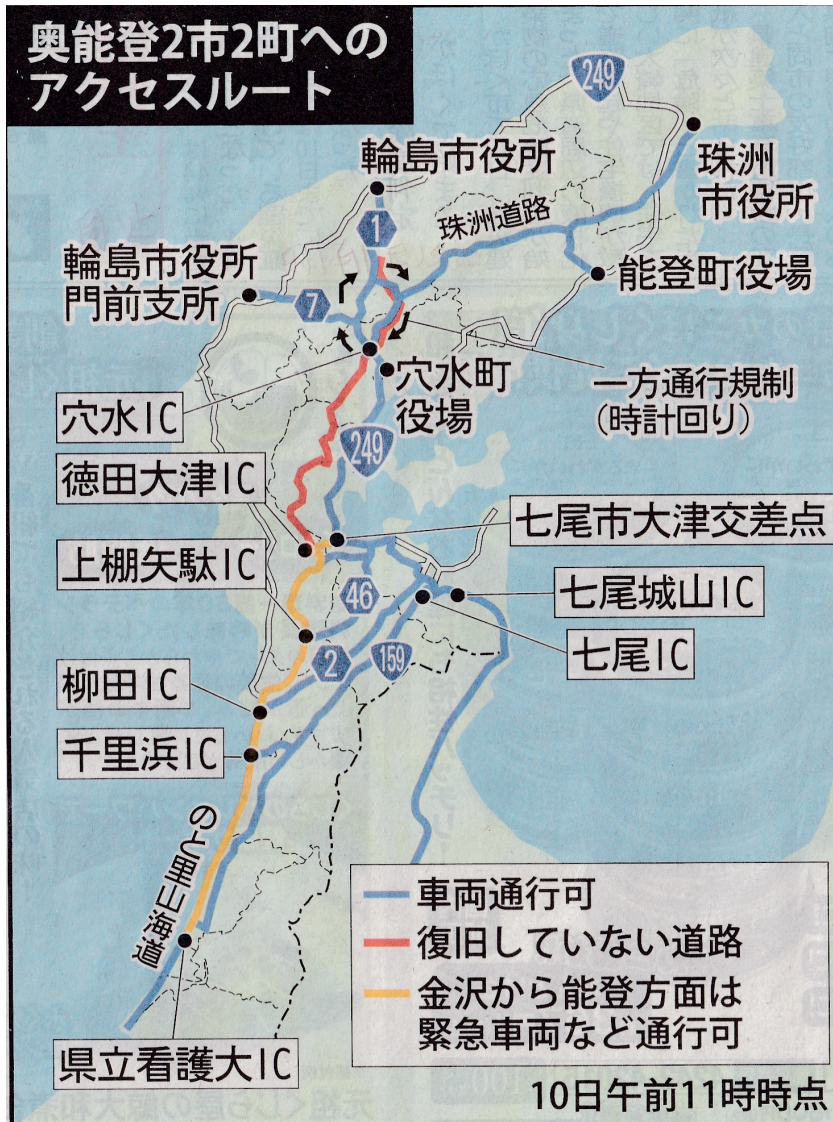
奥能登2市2町へのアクセスルート

249

輪島市役所

珠洲市役所

1

珠洲道路

能登町役場

輪島市役所門前支所

7

一方通行規制(時計回り)

穴水IC

穴水町役場

249

徳田大津IC

七尾市大津交差点

上棚矢駄IC

46

七尾城山IC

2

159

七尾IC

柳田IC

千里浜IC

のと里山海道

車両通行可

復旧していない道路

金沢から能登方面は緊急車両など通行可

県立看護大IC

10日午前11時時点